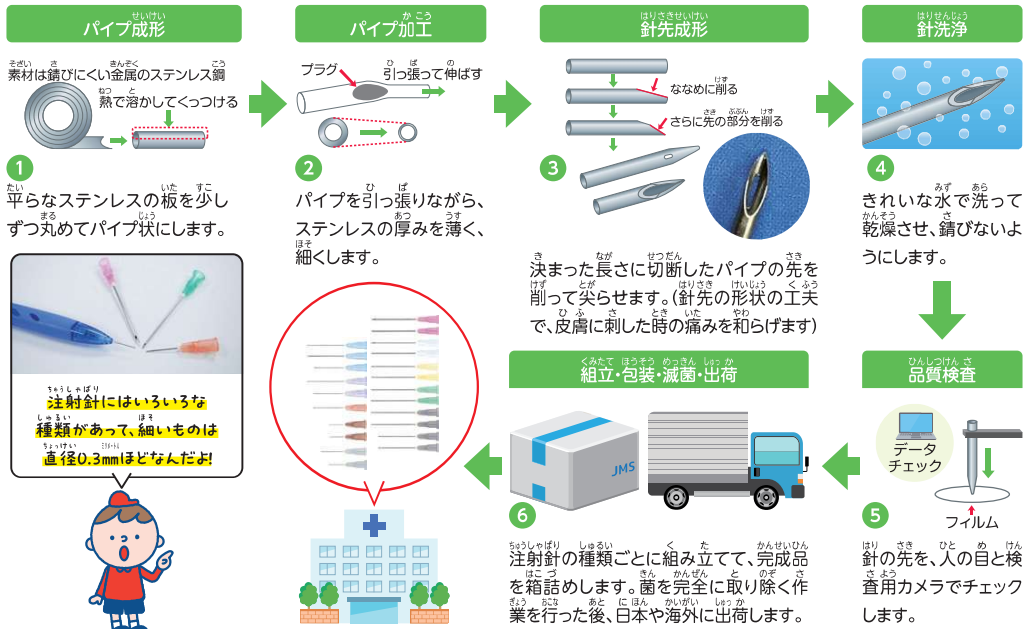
パイプ成形

素材は錆びにくい金属のステンレス鋼

熱で溶かしてくっつける

1

平らなステンレスの板を少しずつ丸めてパイプ状にします。

パイプ加工

プラグ

引っ張って伸ばす

2

パイプを引っ張りながら、ステンレスの厚みを薄く、細くします。

針先成形

ななめに削る

さらに先の部分を削る

3

決まった長さに切断したパイプの先を削って尖らせます。(針先の形状の工夫で、皮膚に刺した時の痛みを和らげます)

針洗浄

4

きれいな水で洗って乾燥させ、錆びないようにします。

注射針にはいろいろな種類があって、細いものは直径0.3mmほどなんだよ!

組立・包装・滅菌・出荷

JMS

6

注射針の種類ごとに組み立てて、完成品を箱詰めします。菌を完全に取り除く作業を行った後、日本や海外に出荷します。

品質検査

データチェック

フィルム

5

針の先を、人の目と検査用カメラでチェックします。